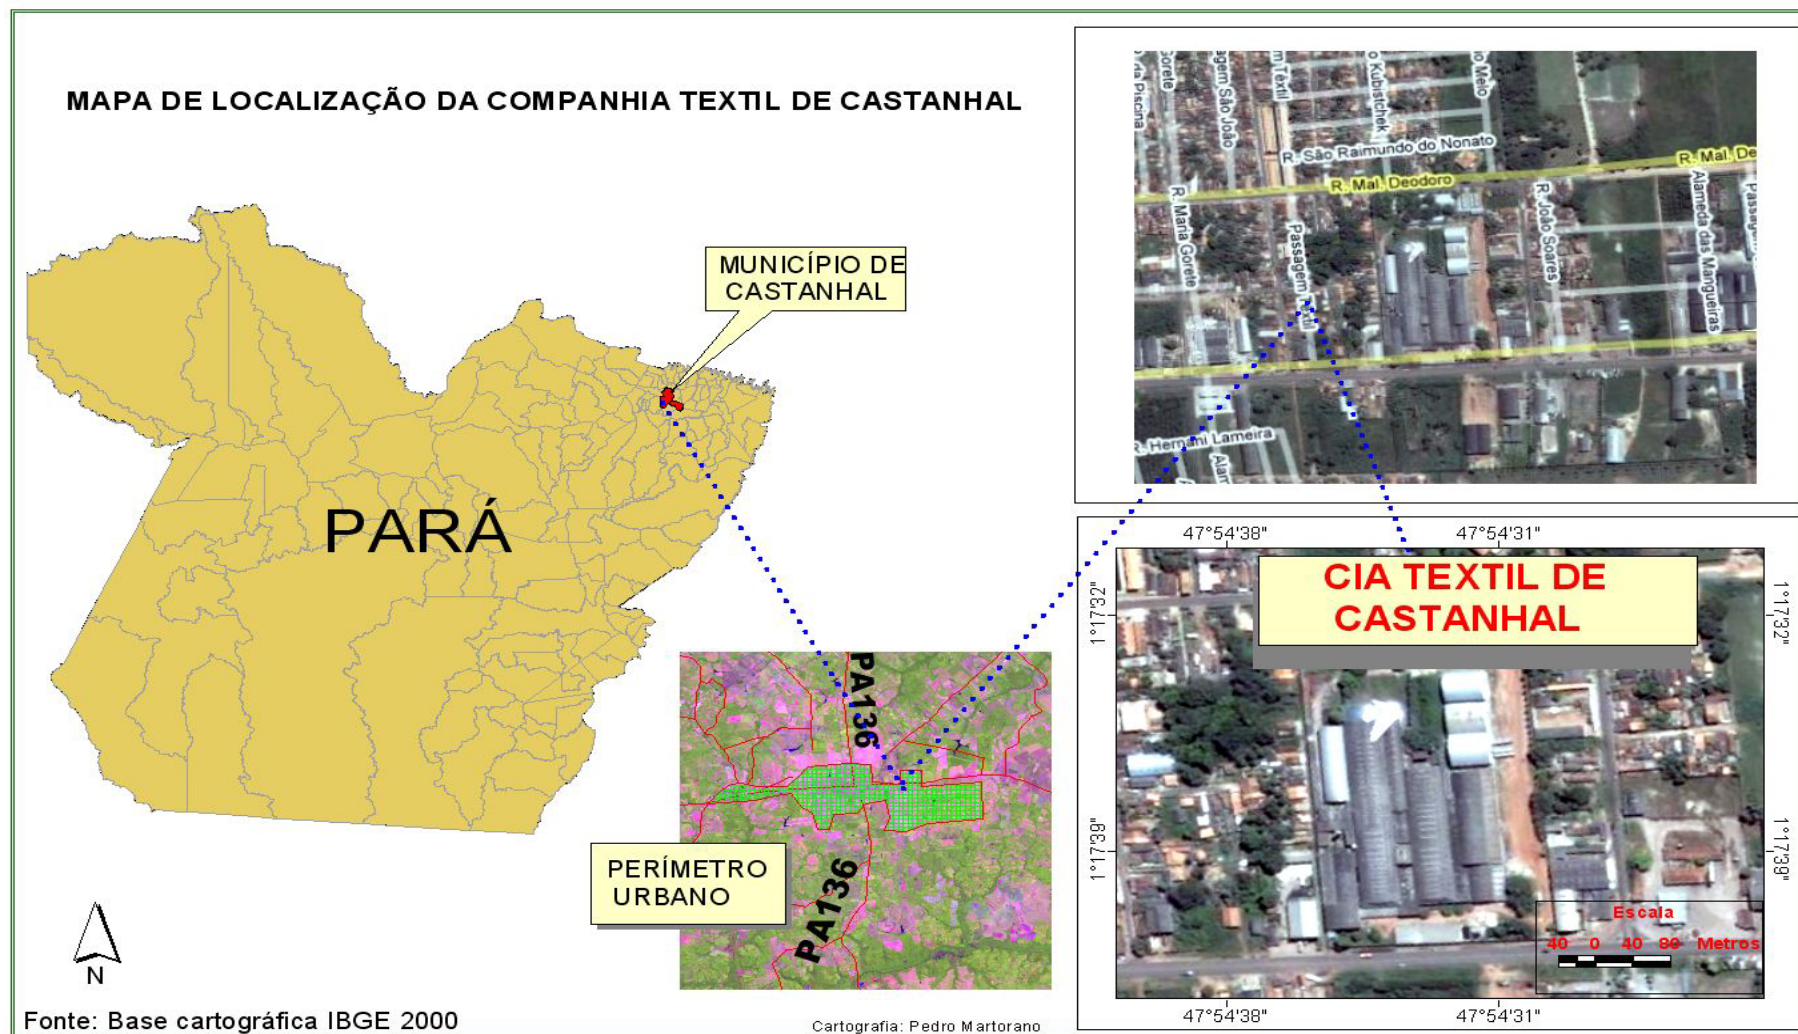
MAPA DE LOCALIZAÇÃO DA COMPANHIA TEXTIL DE CASTANHAL

MUNICÍPIO DE CASTANHAL

PARÁ

PA136

PA136

PERÍMETRO URBANO

N

Fonte: Base cartográfica IBGE 2000

Cartografia: Pedro Martorano

R. São Raimundo do Nonato
R. Mal. Deodoro
R. Mal. De
R. Maria Gorete
Passagem Têxtil
R. João Soares
Alameda das Mangueiras
R. Hernani Lameira
Gorete
agem São João
m Têxtil
o Kubistchek
o Melo
da Piscina
Alam
Passagem

47°54'38"
47°54'31"
1°17'32"
1°17'39"
1°17'32"
1°17'38"

CIA TEXTIL DE CASTANHAL

Escala
40 0 40 80 Metros

47°54'38"
47°54'31"